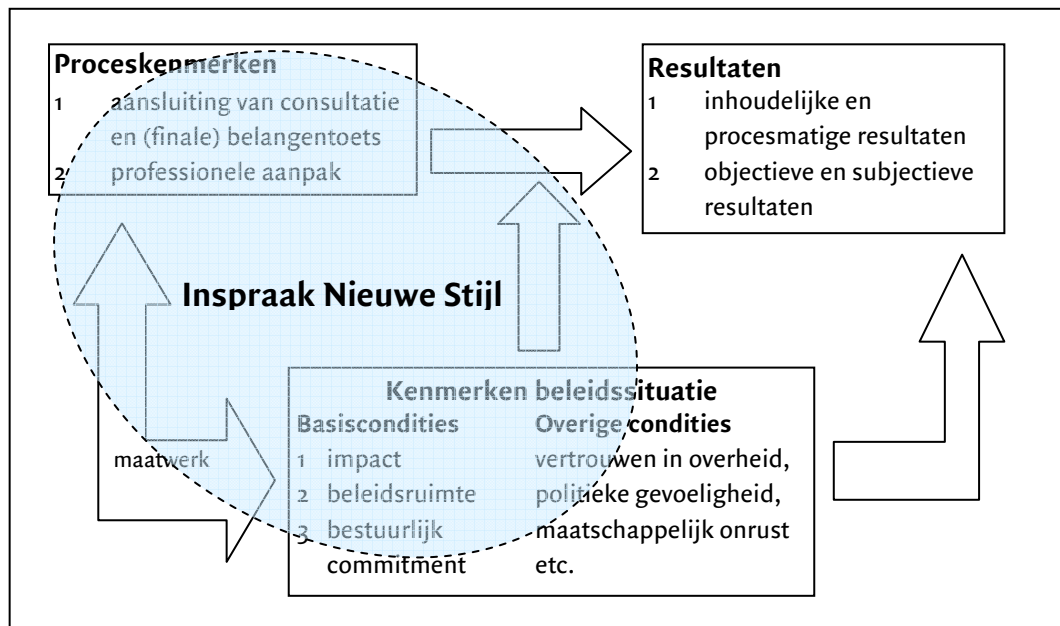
Proceskenmerken
1 aansluiting van consultatie en (finale) belangentoets
2 professionele aanpak

Resultaten
1 inhoudelijke en procesmatige resultaten
2 objectieve en subjectieve resultaten

Inspraak Nieuwe Stijl

maatwerk

Kenmerken beleidssituatie

| Basiscondities | Overige condities |
|---|---|
| 1 impact | vertrouwen in overheid, |
| 2 beleidsruimte | politieke gevoeligheid, |
| 3 bestuurlijk commitment | maatschappelijk onrust etc. |